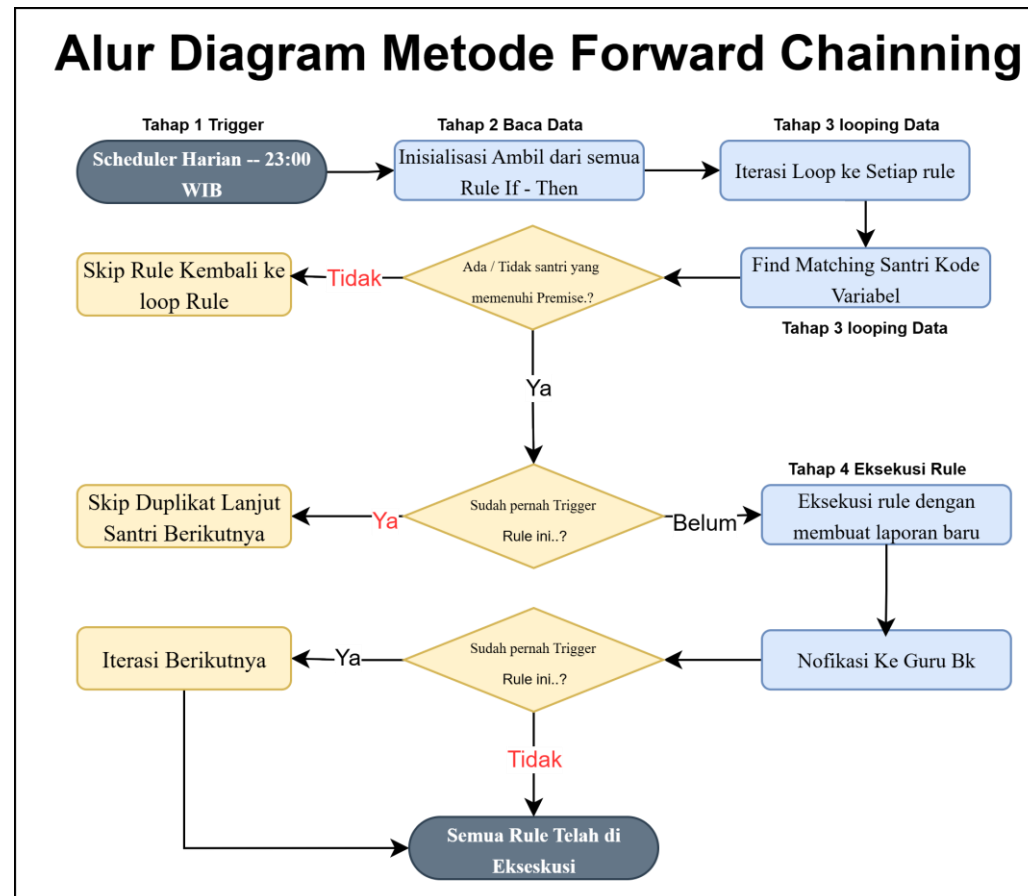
Alur Diagram Metode Forward Chainning

Tahap 1 Trigger

Scheduler Harian -- 23:00 WIB

Tahap 2 Baca Data

Inisialisasi Ambil dari semua Rule If - Then

Tahap 3 looping Data

Iterasi Loop ke Setiap rule

Find Matching Santri Kode Variabel

Tahap 3 looping Data

Ada / Tidak santri yang memenuhi Premise.?

Tidak

Skip Rule Kembali ke loop Rule

Ya

Tahap 4 Eksekusi Rule

Sudah pernah Trigger Rule ini..?

Ya

Skip Duplikat Lanjut Santri Berikutnya

Belum

Eksekusi rule dengan membuat laporan baru

Nofikasi Ke Guru Bk

Sudah pernah Trigger Rule ini..?

Ya

Iterasi Berikutnya

Tidak

Semua Rule Telah di Ekseskusi